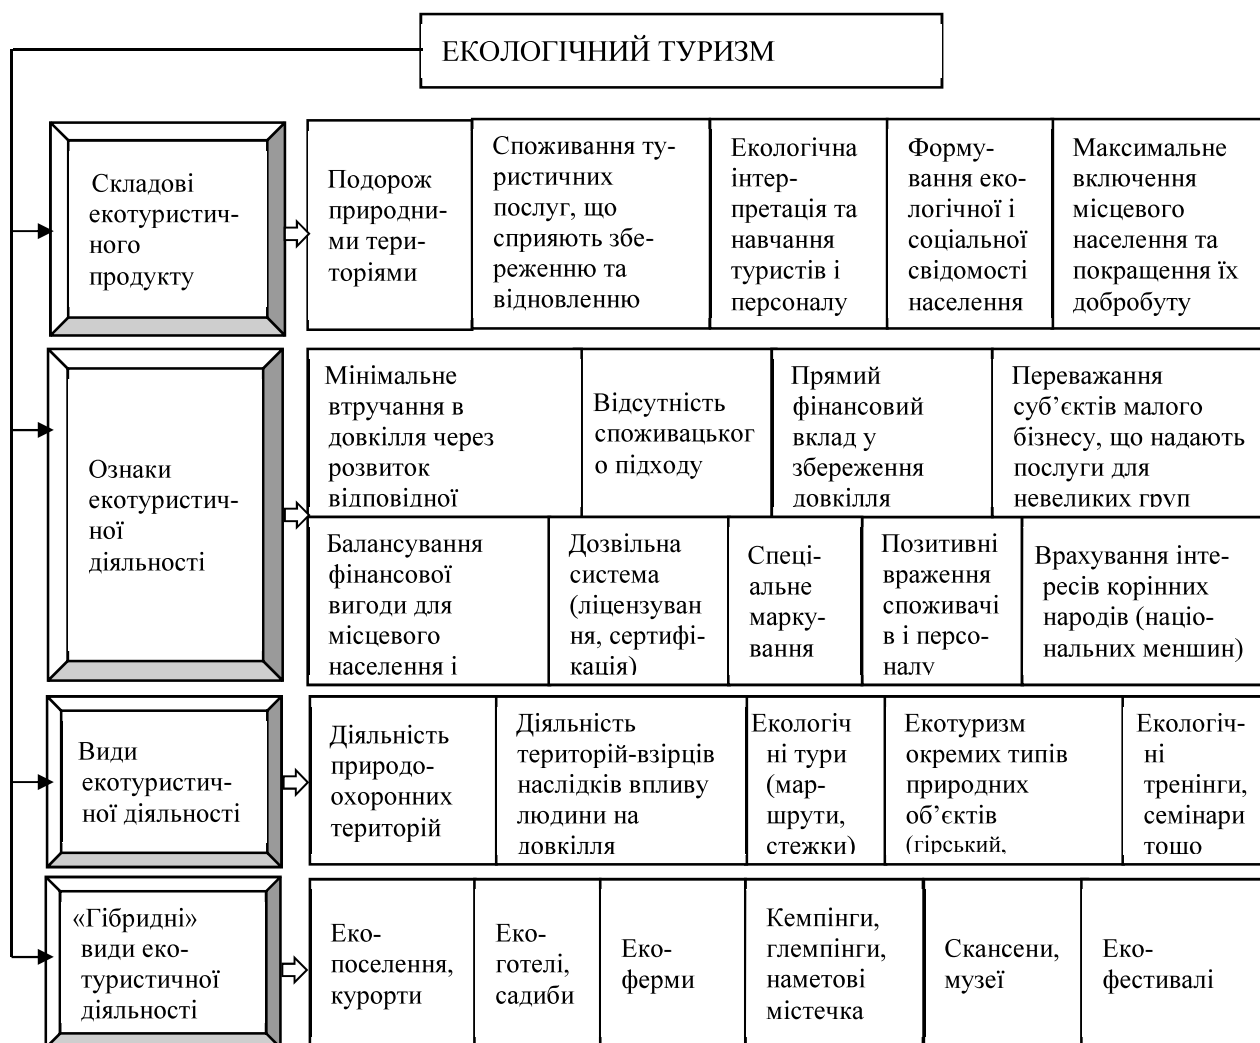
ЕКОЛОГІЧНИЙ ТУРИЗМ

Складові екотуристичного продукту

Подорож природними територіями

Споживання туристичних послуг, що сприяють збереженню та відновленню

Екологічна інтерпретація та навчання туристів і персоналу

Формування екологічної і соціальної свідомості населення

Максимальне включення місцевого населення та покращення їх добробуту

Ознаки екотуристичної діяльності

Мінімальне втручання в довкілля через розвиток відповідної

Відсутність споживацького підходу

Прямий фінансовий вклад у збереження довкілля

Переважання суб'єктів малого бізнесу, що надають послуги для невеликих груп

Балансування фінансової вигоди для місцевого населення і

Дозвільна система (ліцензування, сертифікація)

Спеціальне маркування

Позитивні враження споживачів і персоналу

Врахування інтересів корінних народів (національних меншин)

Види екотуристичної діяльності

Діяльність природоохоронних територій

Діяльність територій-взірців наслідків впливу людини на довкілля

Екологічні тури (маршрути, стежки)

Екотуризм окремих типів природних об'єктів (гірський,

Екологічні тренінги, семінари тощо

«Гібридні» види екотуристичної діяльності

Екопоселення, курорти

Екоготелі, садиби

Екоферми

Кемпінги, глемпінги, наметові містечка

Скансени, музеї

Екофестивалі